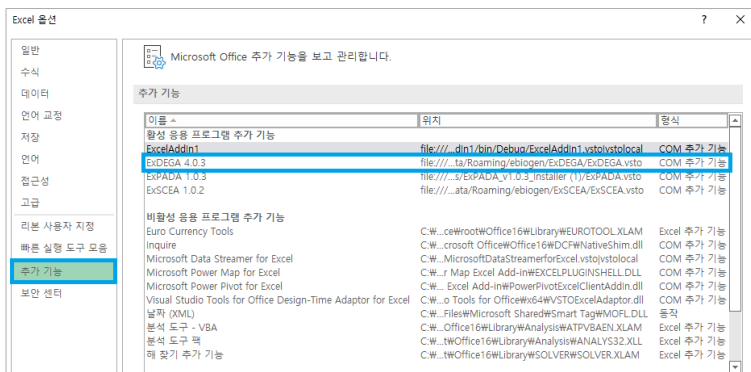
Excel 옵션

? ×

일반
수식
데이터
언어 교정
저장
언어
접근성
고급
리본 사용자 지정
빠른 실행 도구 모음
추가 기능
보안 센터

Microsoft Office 추가 기능을 보고 관리합니다.

추가 기능

| 이름 ▲ | 위치 | 형식 |
|---|---|---|
| 활성 응용 프로그램 추가 기능 | | |
| ExcelAddIn1 | file:///...dIn1/bin/Debug/ExcelAddIn1.vsto\|vstolocal | COM 추가 기능 |
| ExDEGA 4.0.3 | file:///...ta/Roaming/ebiogen/ExDEGA/ExDEGA.vsto | COM 추가 기능 |
| ExPADA 1.0.3 | file:///...s/ExPADA_v1.0.3_Installer (1)/ExPADA.vsto | COM 추가 기능 |
| ExSCEA 1.0.2 | file:///...ata/Roaming/ebiogen/ExSCEA/ExSCEA.vsto | COM 추가 기능 |
| 비활성 응용 프로그램 추가 기능 | | |
| Euro Currency Tools | C:\...ce\root\Office16\Library\EUROTOOL.XLAM | Excel 추가 기능 |
| Inquire | C:\...crosoft Office\Office16\DCF\NativeShim.dll | COM 추가 기능 |
| Microsoft Data Streamer for Excel | C:\...MicrosoftDataStreamerforExcel.vsto\|vstolocal | COM 추가 기능 |
| Microsoft Power Map for Excel | C:\...r Map Excel Add-in\EXCELPLUGINSHELL.DLL | COM 추가 기능 |
| Microsoft Power Pivot for Excel | C:\... Excel Add-in\PowerPivotExcelClientAddIn.dll | COM 추가 기능 |
| Visual Studio Tools for Office Design-Time Adaptor for Excel | C:\...o Tools for Office\x64\VSTOExcelAdaptor.dll | COM 추가 기능 |
| 날짜 (XML) | C:\...Files\Microsoft Shared\Smart Tag\MOFL.DLL | 동작 |
| 분석 도구 - VBA | C:\...Office16\Library\Analysis\ATPVBAEN.XLAM | Excel 추가 기능 |
| 분석 도구 팩 | C:\...t\Office16\Library\Analysis\ANALYS32.XLL | Excel 추가 기능 |
| 해 찾기 추가 기능 | C:\...t\Office16\Library\SOLVER\SOLVER.XLAM | Excel 추가 기능 |